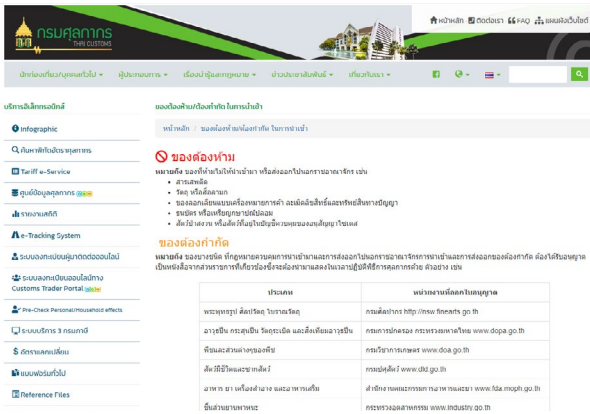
กรมศุลกากร
THAI CUSTOMS

หน้าหลัก | ติดต่อเรา | FAQ | แผนผังเว็บไซต์

นักท่องเที่ยว/บุคคลทั่วไป ▾ | ผู้ประกอบการ ▾ | เรื่องน่ารู้และกฎหมาย ▾ | ข่าวประชาสัมพันธ์ ▾ | เกี่ยวกับเรา ▾

บริการอิเล็กทรอนิกส์

Infographic

ค้นหาพิกัดประเภทสินค้า

Tariff e-Service

ศูนย์ข้อมูลศุลกากร

รายงานสถิติ

e-Tracking System

ระบบลงทะเบียนผู้มาติดต่อออนไลน์

ระบบลงทะเบียนออนไลน์ทาง Customs Trader Portal

Pre-Check Personal/Household effects

ระบบบริการ 3 ภาษาดี

อัตราแลกเปลี่ยน

แบบฟอร์มทั่วไป

Reference Files

ของต้องห้าม/ต้องกำกัด ในการนำเข้า

หน้าหลัก / ของต้องห้าม/ต้องกำกัด ในการนำเข้า

ของต้องห้าม

หมายถึง ของที่ห้ามไม่ให้นำเข้า หรือส่งออกในการขาออกราชอาณาจักร เช่น
• สารเสพติด
• วัตถุ หรือสื่อลามก
• ของละเมิดเครื่องหมายการค้า ละเมิดลิขสิทธิ์และทรัพย์สินทางปัญญา
• ธนบัตร หรือเหรียญกษาปณ์ปลอม
• สัตว์ป่าสงวน หรือสัตว์ที่อยู่ในบัญชีอนุรักษ์ตามอนุสัญญาไซเตส

ของต้องกำกัด

หมายถึง ของบางชนิด ที่กฎหมายควบคุมการนำเข้ามาและการส่งออกไปนอกราชอาณาจักรการนำเข้าและการส่งออกของต้องกำกัด ต้องได้รับอนุญาต เป็นหนังสือจากส่วนราชการที่เกี่ยวข้องซึ่งจะต้องนำมาแสดงในเวลาปฏิบัติพิธีการศุลกากรด้วย ตัวอย่าง เช่น

| ประเภท | หน่วยงานที่ควบคุมใบอนุญาต |
|---|---|
| พระพุทธรูป ศิลปวัตถุ โบราณวัตถุ | กรมศิลปากร http://nsw.finearts.go.th |
| อาวุธปืน กระสุนปืน วัตถุระเบิด และสิ่งเทียมอาวุธปืน | กรมการปกครอง กระทรวงมหาดไทย www.dopa.go.th |
| พืชและส่วนต่างๆของพืช | กรมวิชาการเกษตร www.doa.go.th |
| สัตว์มีชีวิตและซากสัตว์ | กรมปศุสัตว์ www.dld.go.th |
| อาหาร ยา เครื่องสำอาง และอาหารเสริม | สำนักงานคณะกรรมการอาหารและยา www.fda.moph.go.th |
| ชิ้นส่วนยานพาหนะ | กระทรวงอุตสาหกรรม www.industry.go.th |